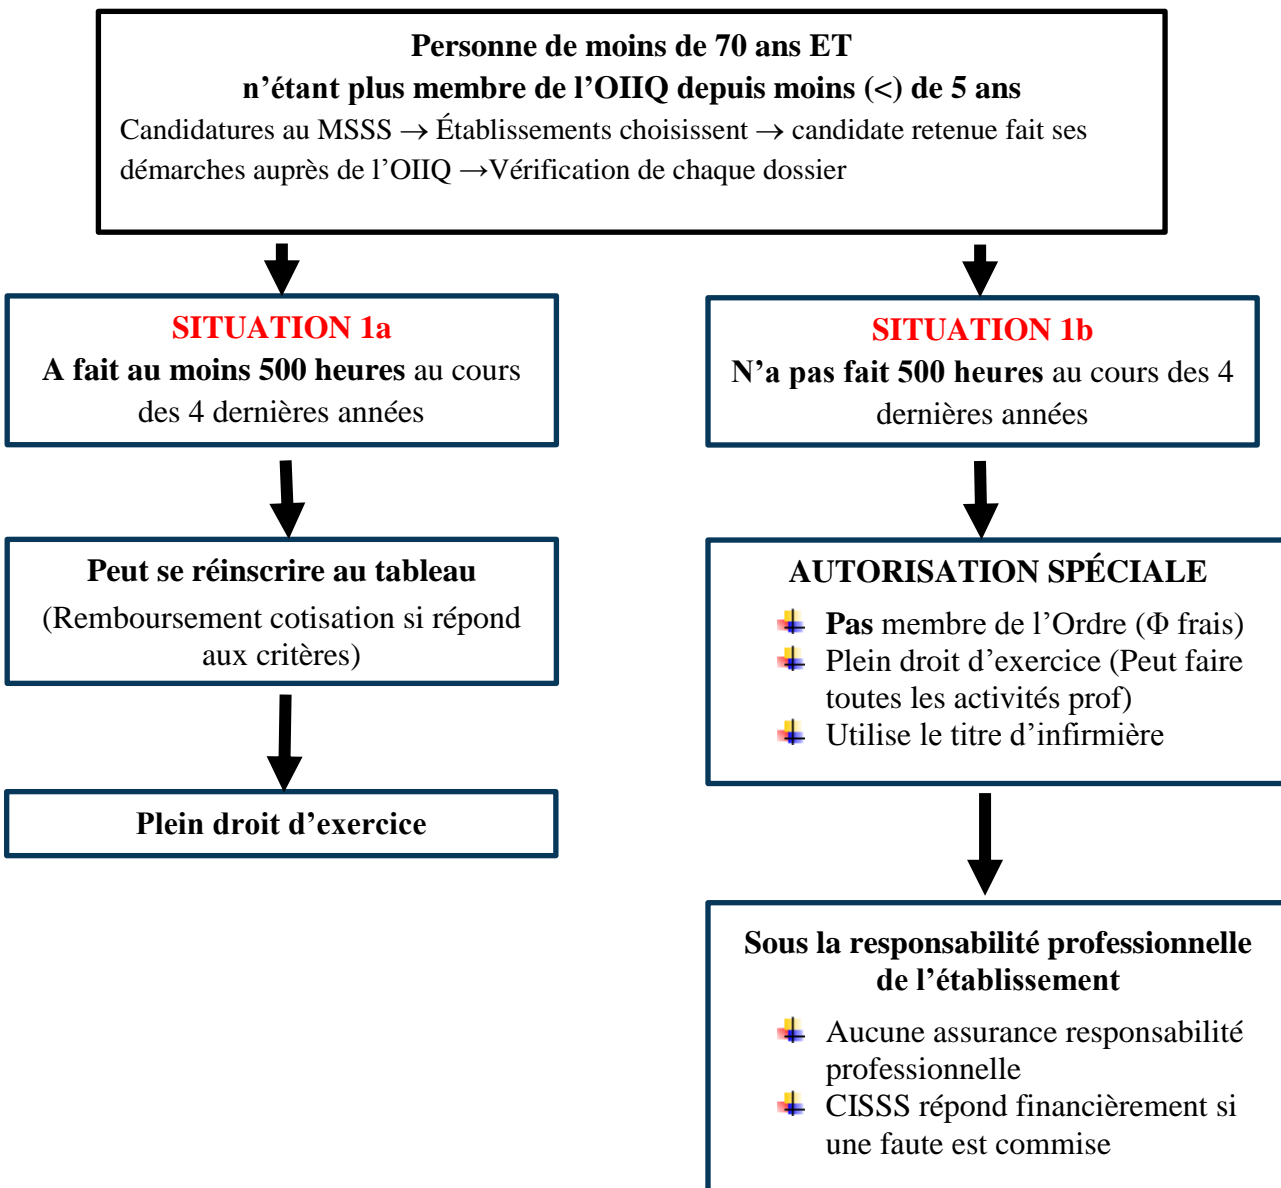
Personne de moins de 70 ans ET
n'étant plus membre de l'OIIQ depuis moins (<) de 5 ans
Candidatures au MSSS → Établissements choisissent → candidate retenue fait ses démarches auprès de l'OIIQ →Vérification de chaque dossier

SITUATION 1a
A fait au moins 500 heures au cours des 4 dernières années

Peut se réinscrire au tableau
(Remboursement cotisation si répond aux critères)

Plein droit d'exercice

SITUATION 1b
N'a pas fait 500 heures au cours des 4 dernières années

AUTORISATION SPÉCIALE
Pas membre de l'Ordre (Φ frais)
Plein droit d'exercice (Peut faire toutes les activités prof)
Utilise le titre d'infirmière

Sous la responsabilité professionnelle de l'établissement
Aucune assurance responsabilité professionnelle
CISSS répond financièrement si une faute est commise